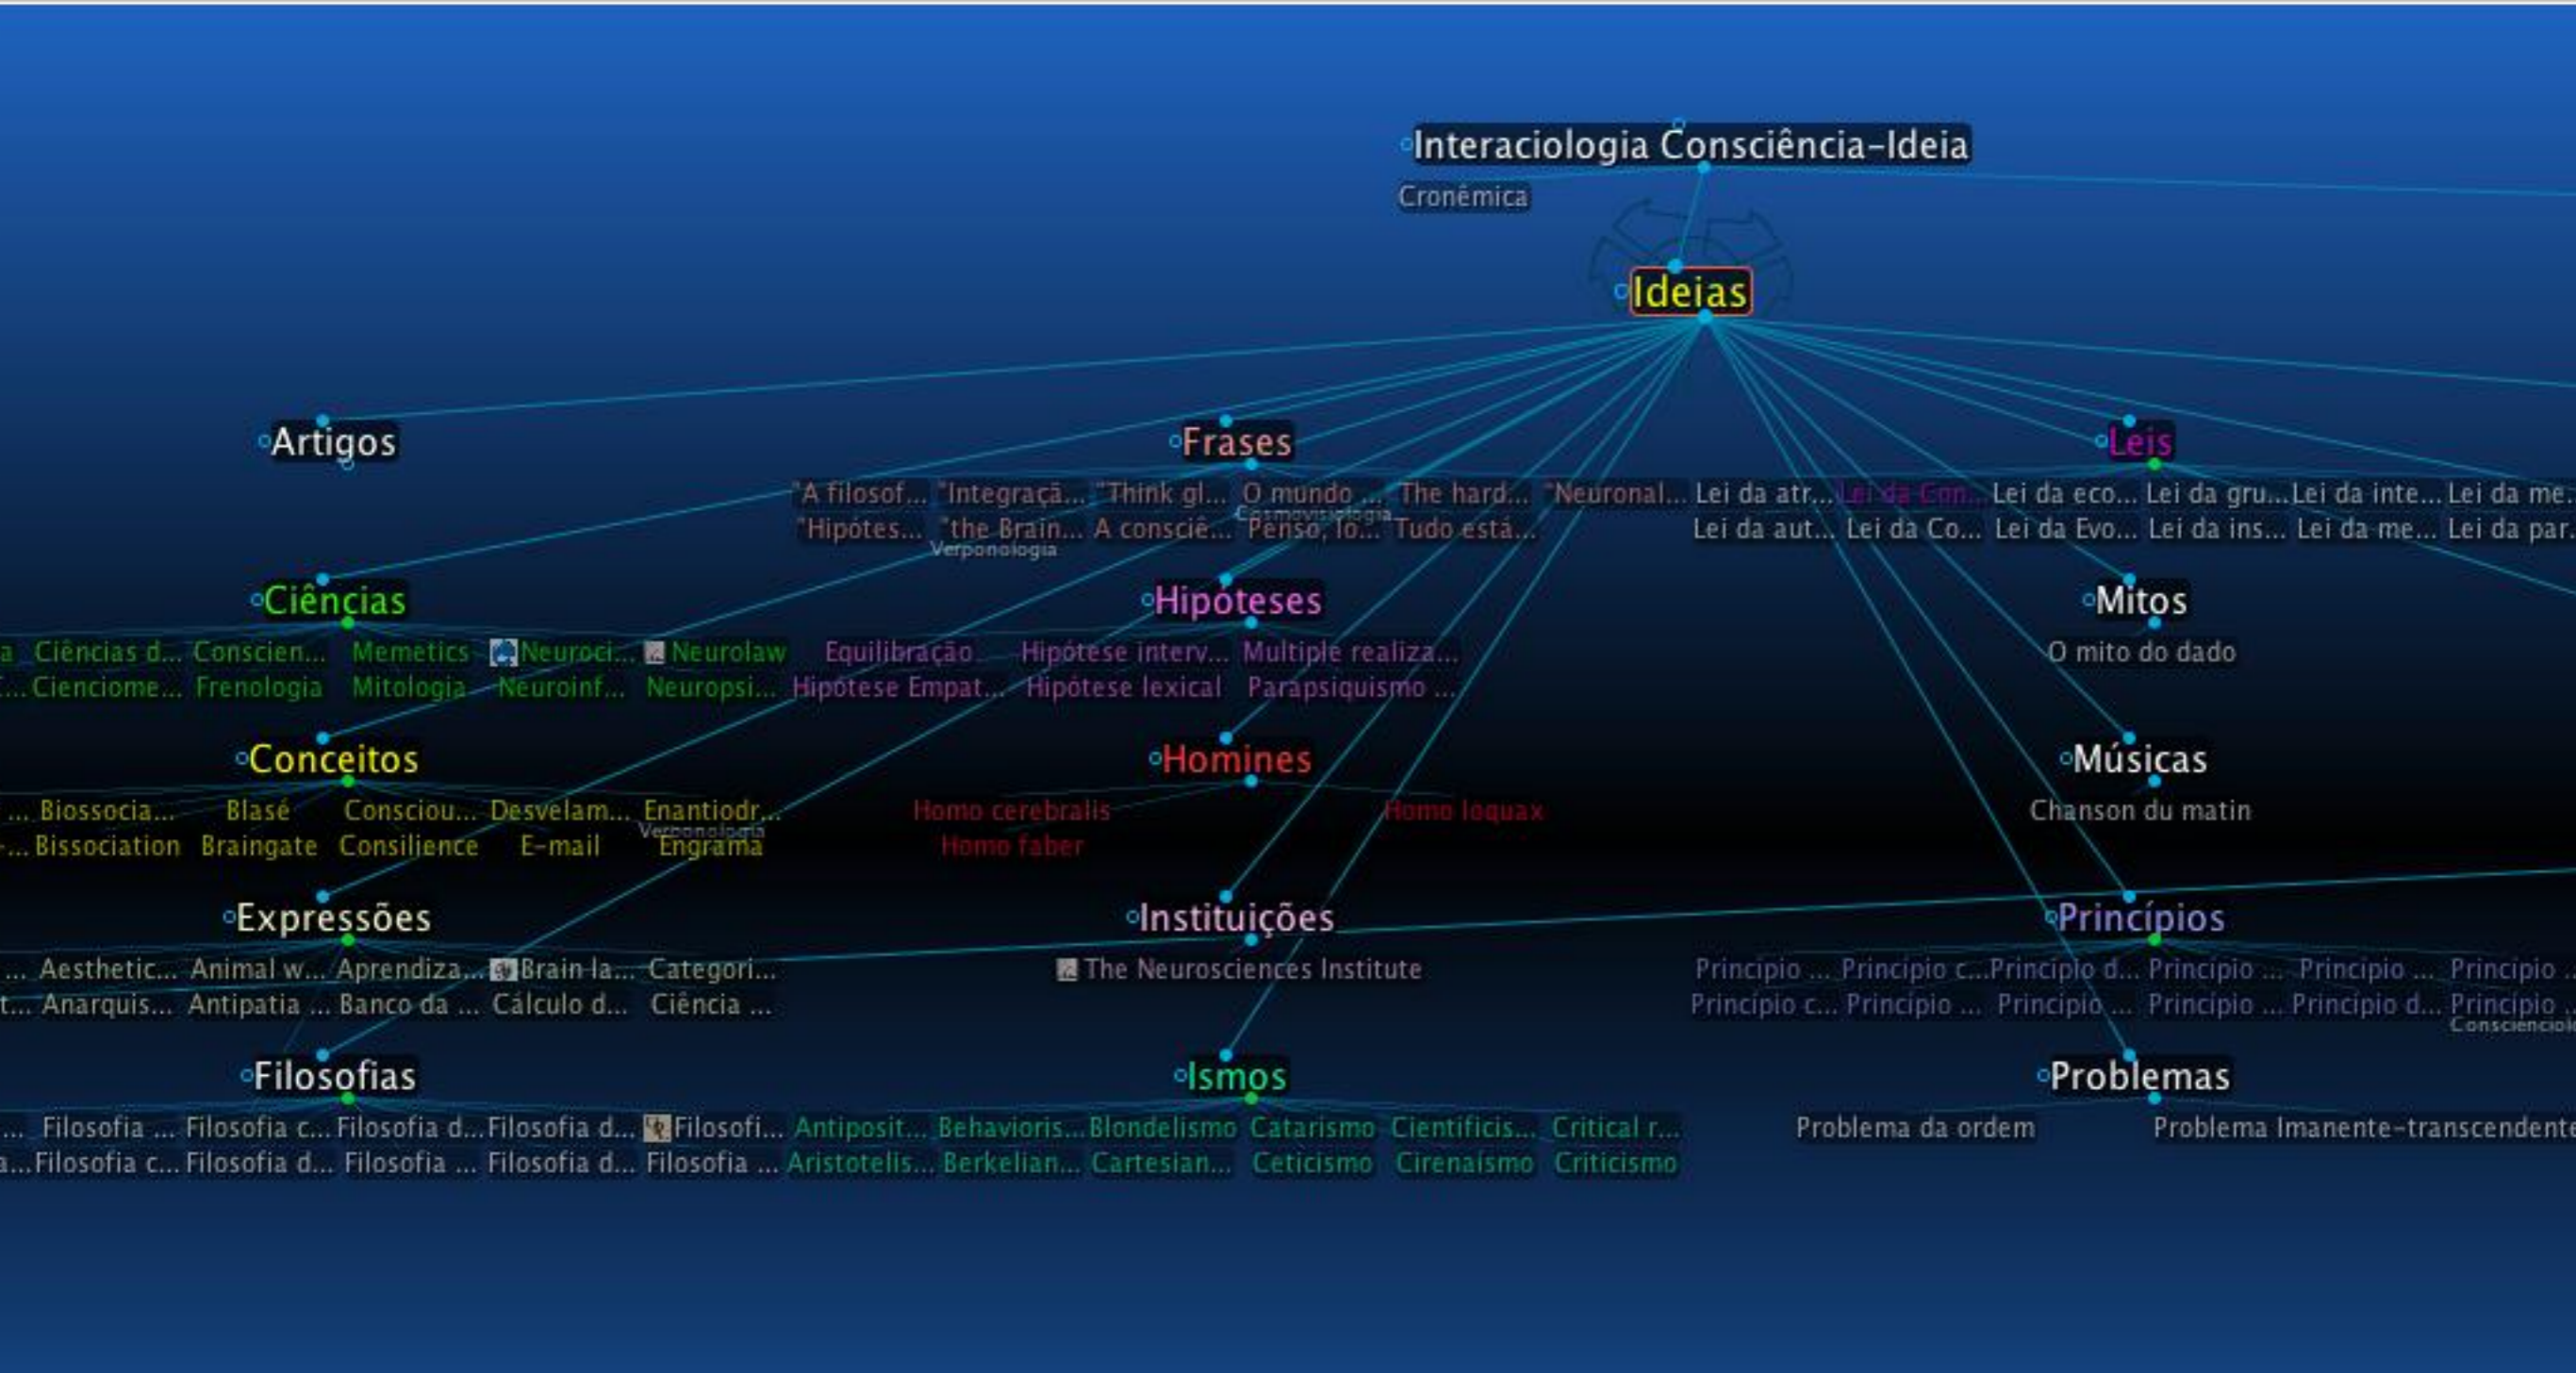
Interaciologia Consciência-Ideia
Cronêmica
Ideias

Artigos

Frases
"A filosof... "Integraçã... "Think gl... O mundo ... The hard... "Neuronal...
"Hipótes... "the Brain... A consciê... Penso, lo... Tudo está...
Cosmovisiologia
Verponologia

Leis
Lei da atr... Lei da Con... Lei da eco... Lei da gru... Lei da inte... Lei da me...
Lei da aut... Lei da Co... Lei da Evo... Lei da ins... Lei da me... Lei da par...

Ciências
a Ciências d... Conscien... Memetics Neuroci... Neurolaw
... Cienciome... Frenologia Mitologia Neuroinf... Neuropsi...

Hipóteses
Equilibração Hipótese interv... Multiple realiza...
Hipótese Empat... Hipótese lexical Parapsiquismo ...

Mitos
O mito do dado

Conceitos
... Biossocia... Blasé Consciou... Desvelam... Enantiodr...
... Bissociation Braingate Consilience E-mail Engrama
Verponologia

Homines
Homo cerebralis Homo loquax
Homo faber

Músicas
Chanson du matin

Expressões
... Aesthetic... Animal w... Aprendiza... Brain la... Categori...
t... Anarquis... Antipatia ... Banco da ... Cálculo d... Ciência ...

Instituições
The Neurosciences Institute

Princípios
Princípio ... Princípio c... Princípio d... Princípio ... Princípio ... Princípio ...
Princípio c... Princípio ... Princípio ... Princípio ... Princípio d... Princípio ...
Conscienciol

Filosofias
... Filosofia ... Filosofia c... Filosofia d... Filosofia d... Filosofi...
a... Filosofia c... Filosofia d... Filosofia ... Filosofia d... Filosofia ...

Ismos
Antiposit... Behavioris... Blondelismo Catarismo Cientificis... Critical r...
Aristotelis... Berkelian... Cartesian... Ceticismo Cirenaísmo Criticismo

Problemas
Problema da ordem Problema Imanente-transcendente